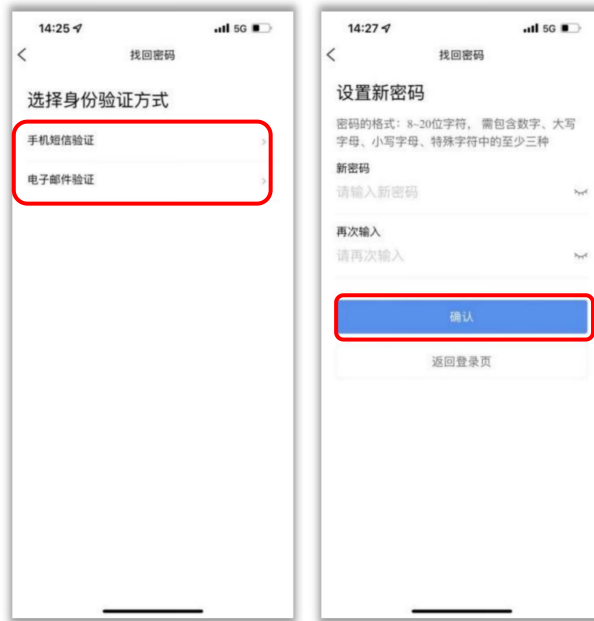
14:25

5G

<

找回密码

选择身份验证方式

手机短信验证

电子邮件验证

14:27

5G

<

找回密码

设置新密码

密码的格式：8~20位字符，需包含数字、大写字母、小写字母、特殊字符中的至少三种

新密码

请输入新密码

再次输入

请再次输入

确认

返回登录页